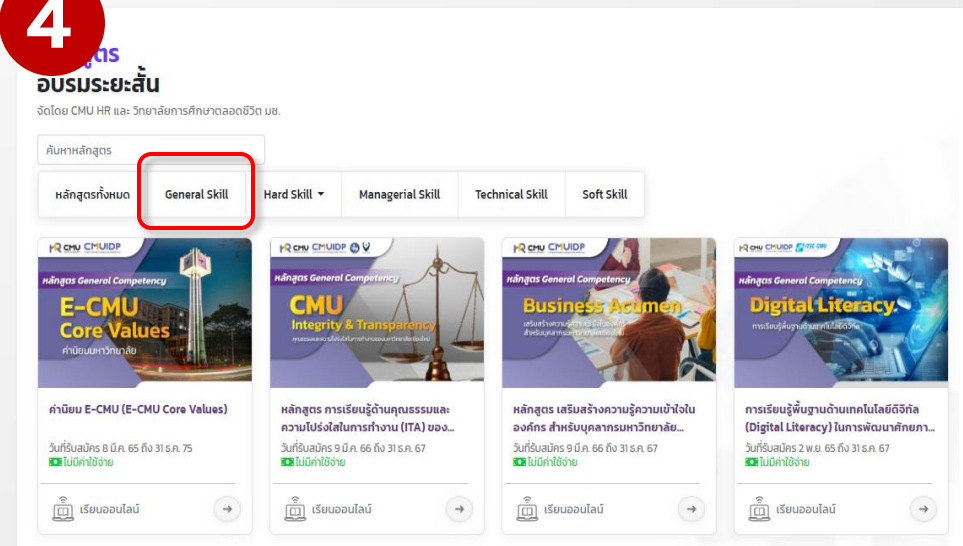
4

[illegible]สูตร
อบรมระยะสั้น
จัดโดย CMU HR และ วิทยาลัยการศึกษาตลอดชีวิต มช.

ค้นหาหลักสูตร

หลักสูตรทั้งหมด
General Skill
Hard Skill
Managerial Skill
Technical Skill
Soft Skill

HR CMU CMUIDP
หลักสูตร General Competency
E-CMU
Core Values
ค่านิยมมหาวิทยาลัย
ค่านิยม E-CMU (E-CMU Core Values)
วันที่รับสมัคร 8 มี.ค. 65 ถึง 31 ธ.ค. 75
ไม่มีค่าใช้จ่าย
เรียนออนไลน์

HR CMU CMUIDP
หลักสูตร General Competency
CMU
Integrity & Transparency
หลักสูตร การเรียนรู้ด้านคุณธรรมและความโปร่งใสในการทำงาน (ITA) ของ...
วันที่รับสมัคร 9 มี.ค. 66 ถึง 31 ธ.ค. 67
ไม่มีค่าใช้จ่าย
เรียนออนไลน์

HR CMU CMUIDP
หลักสูตร General Competency
Business Acumen
หลักสูตร เสริมสร้างความรู้ความเข้าใจในองค์กร สำหรับบุคลากรมหาวิทยาลัย...
วันที่รับสมัคร 9 มี.ค. 66 ถึง 31 ธ.ค. 67
ไม่มีค่าใช้จ่าย
เรียนออนไลน์

HR CMU CMUIDP
หลักสูตร General Competency
Digital Literacy
การเรียนรู้พื้นฐานด้านเทคโนโลยีดิจิทัล
การเรียนรู้พื้นฐานด้านเทคโนโลยีดิจิทัล (Digital Literacy) ในการพัฒนาศักยภา...
วันที่รับสมัคร 2 พ.ย. 65 ถึง 31 ธ.ค. 67
ไม่มีค่าใช้จ่าย
เรียนออนไลน์